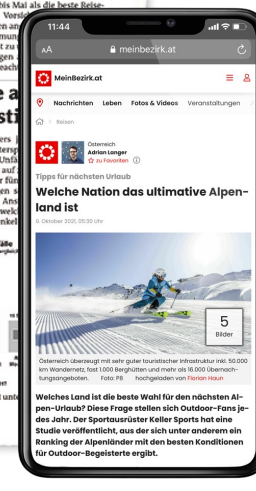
bis Mai als die beste Reise-
Vorsi
zu
e a
at
ers
Unfä
auf
ischaf
ger T
sche
rai
lbe
Ansc
Ansi
iebe
Mai

11:44

aA meinbezirk.at

MeinBezirk.at

Nachrichten Leben Fotos & Videos Veranstaltungen

Reisen

Österreich
Adrian Langer
☆ Zu Favoriten

Tipps für nächsten Urlaub

Welche Nation das ultimative Alpenland ist

6. Oktober 2021, 05:30 Uhr

5
Bilder

Österreich überzeugt mit sehr guter touristischer Infrastruktur inkl. 50.000 km Wandernetz, fast 1.000 Berghütten und mehr als 16.000 Übernachtungsangeboten. Foto: PB hochgeladen von Florian Haun

Welches Land ist die beste Wahl für den nächsten Alpen-Urlaub? Diese Frage stellen sich Outdoor-Fans jedes Jahr. Der Sportausrüster Keller Sports hat eine Studie veröffentlicht, aus der sich unter anderem ein Ranking der Alpenländer mit den besten Konditionen für Outdoor-Begeisterte ergibt.